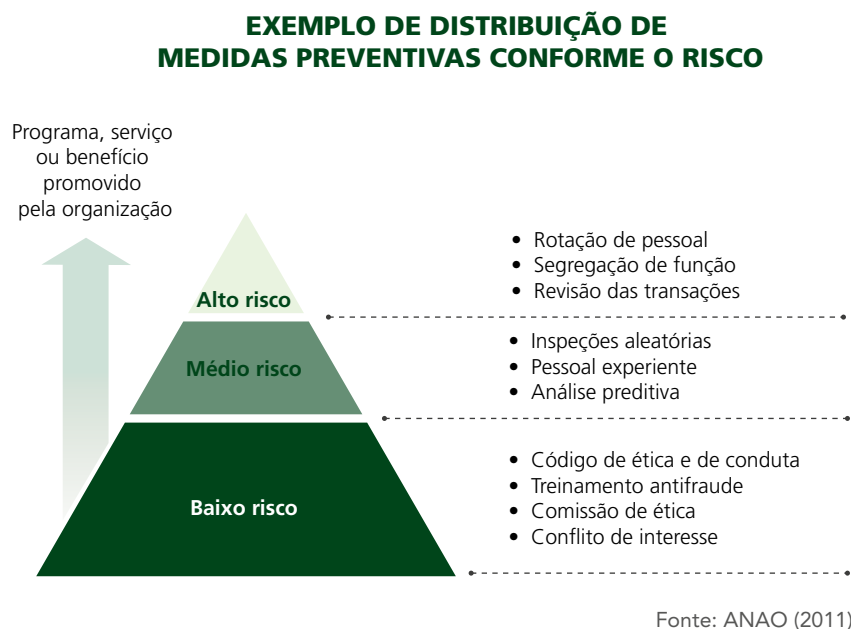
EXEMPLO DE DISTRIBUIÇÃO DE MEDIDAS PREVENTIVAS CONFORME O RISCO

Programa, serviço ou benefício promovido pela organização

Alto risco

Médio risco

Baixo risco

• Rotação de pessoal
• Segregação de função
• Revisão das transações

• Inspeções aleatórias
• Pessoal experiente
• Análise preditiva

• Código de ética e de conduta
• Treinamento antifraude
• Comissão de ética
• Conflito de interesse

Fonte: ANAO (2011)